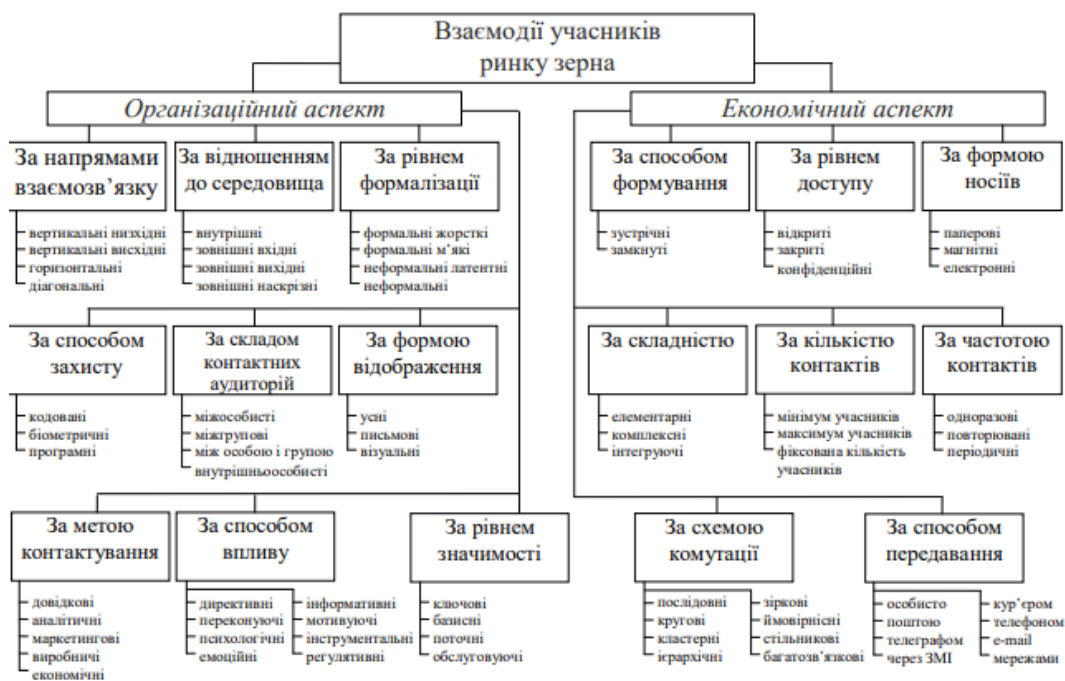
Взаємодії учасників ринку зерна

Організаційний аспект

За напрямами взаємозв'язку
вертикальні низхідні
вертикальні висхідні
горизонтальні
діагональні

За відношенням до середовища
внутрішні
зовнішні вхідні
зовнішні вихідні
зовнішні наскрізні

За рівнем формалізації
формальні жорсткі
формальні м'які
неформальні латентні
неформальні

За способом захисту
кодовані
біометричні
програмні

За складом контактних аудиторій
міжособисті
міжгрупові
між особою і групою
внутрішньоособисті

За формою відображення
усні
письмові
візуальні

За метою контактування
довідкові
аналітичні
маркетингові
виробничі
економічні

За способом впливу
директивні
переконуючі
психологічні
емоційні
інформативні
мотивуючі
інструментальні
регулятивні

За рівнем значимості
ключові
базисні
поточні
обслуговуючі

Економічний аспект

За способом формування
зустрічні
замкнуті

За рівнем доступу
відкриті
закриті
конфіденційні

За формою носіїв
паперові
магнітні
електронні

За складністю
елементарні
комплексні
інтегруючі

За кількістю контактів
мінімум учасників
максимум учасників
фіксована кількість учасників

За частотою контактів
одноразові
повторювані
періодичні

За схемою комутації
послідовні
кругові
кластерні
ієрархічні
зіркові
ймовірнісні
стільникові
багатозв'язкові

За способом передавання
особисто
поштою
телеграфом
через ЗМІ
кур'єром
телефоном
e-mail
мережами